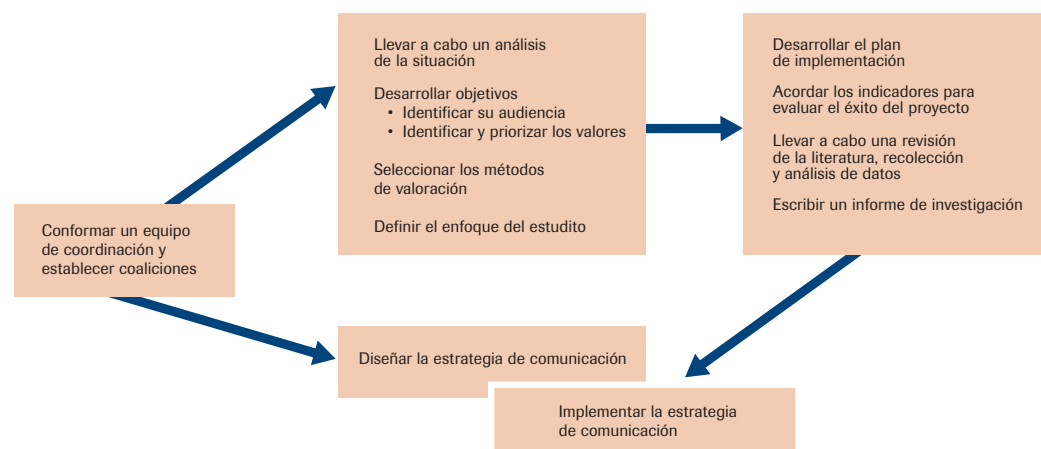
Conformar un equipo de coordinación y establecer coaliciones

Llevar a cabo un análisis de la situación

Desarrollar objetivos
• Identificar su audiencia
• Identificar y priorizar los valores

Seleccionar los métodos de valoración

Definir el enfoque del estudito

Desarrollar el plan de implementación

Acordar los indicadores para evaluar el éxito del proyecto

Llevar a cabo una revisión de la literatura, recolección y análisis de datos

Escribir un informe de investigación

Diseñar la estrategia de comunicación

Implementar la estrategia de comunicación